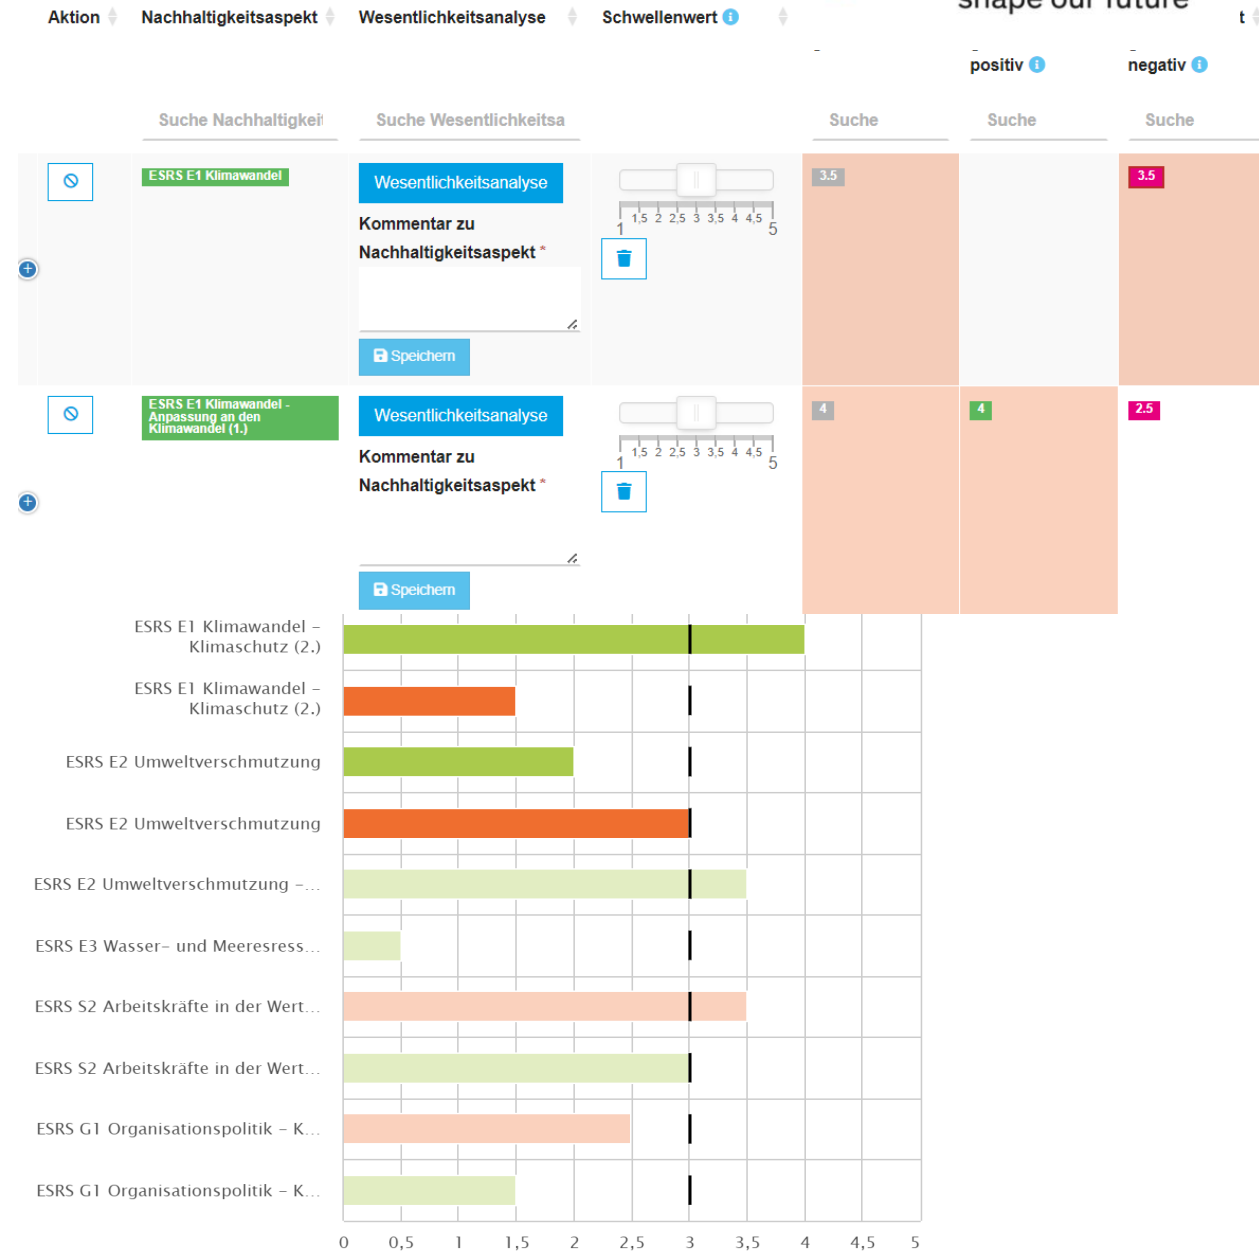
Aktion Nachhaltigkeitsaspekt Wesentlichkeitsanalyse Schwellenwert

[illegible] t

positiv negativ

Suche Nachhaltigkeit Suche Wesentlichkeitsa Suche Suche Suche

ESRS E1 Klimawandel

Wesentlichkeitsanalyse

Kommentar zu Nachhaltigkeitsaspekt *

Speichern

1 1,5 2 2,5 3 3,5 4 4,5 5

3.5 3.5

ESRS E1 Klimawandel - Anpassung an den Klimawandel (1.)

Wesentlichkeitsanalyse

Kommentar zu Nachhaltigkeitsaspekt *

Speichern

1 1,5 2 2,5 3 3,5 4 4,5 5

4 4 2.5

ESRS E1 Klimawandel – Klimaschutz (2.)

ESRS E1 Klimawandel – Klimaschutz (2.)

ESRS E2 Umweltverschmutzung

ESRS E2 Umweltverschmutzung

ESRS E2 Umweltverschmutzung –...

ESRS E3 Wasser- und Meeresress...

ESRS S2 Arbeitskräfte in der Wert...

ESRS S2 Arbeitskräfte in der Wert...

ESRS G1 Organisationspolitik – K...

ESRS G1 Organisationspolitik – K...

0 0,5 1 1,5 2 2,5 3 3,5 4 4,5 5